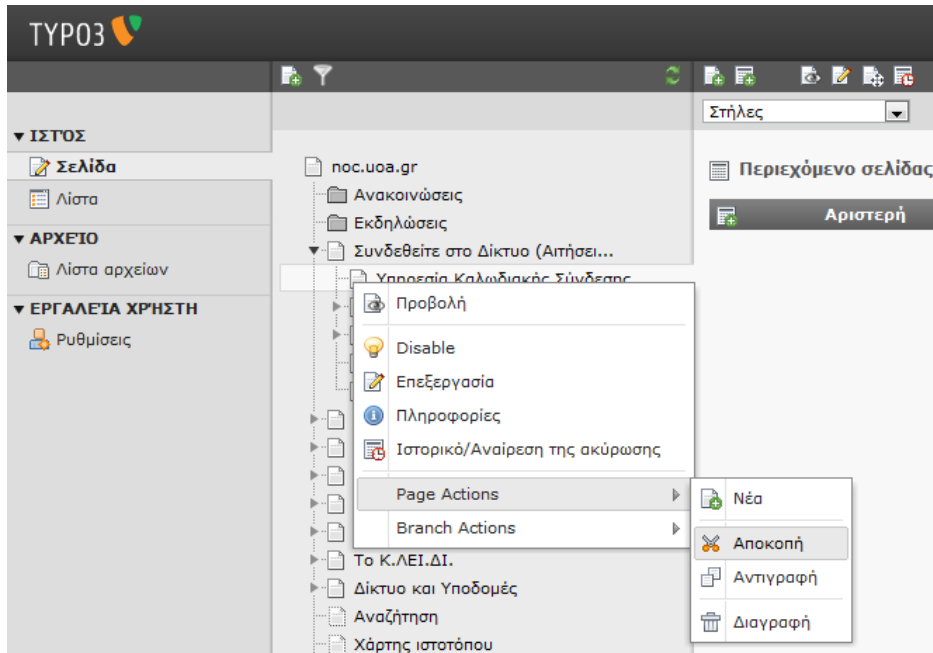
TYPO3

▼ ΙΣΤΌΣ
Σελίδα
Λίστα
▼ ΑΡΧΕΊΟ
Λίστα αρχείων
▼ ΕΡΓΑΛΕΊΑ ΧΡΉΣΤΗ
Ρυθμίσεις

noc.uoa.gr
Ανακοινώσεις
Εκδηλώσεις
Συνδεθείτε στο Δίκτυο (Αιτήσει...
Υπηρεσία Καλωδιακής Σύνδεσης
Το Κ.ΛΕΙ.ΔΙ.
Δίκτυο και Υποδομές
Αναζήτηση
Χάρτης ιστοτόπου

Προβολή
Disable
Επεξεργασία
Πληροφορίες
Ιστορικό/Αναίρεση της ακύρωσης
Page Actions
Branch Actions

Νέα
Αποκοπή
Αντιγραφή
Διαγραφή

Στήλες
Περιεχόμενο σελίδας
Αριστερή